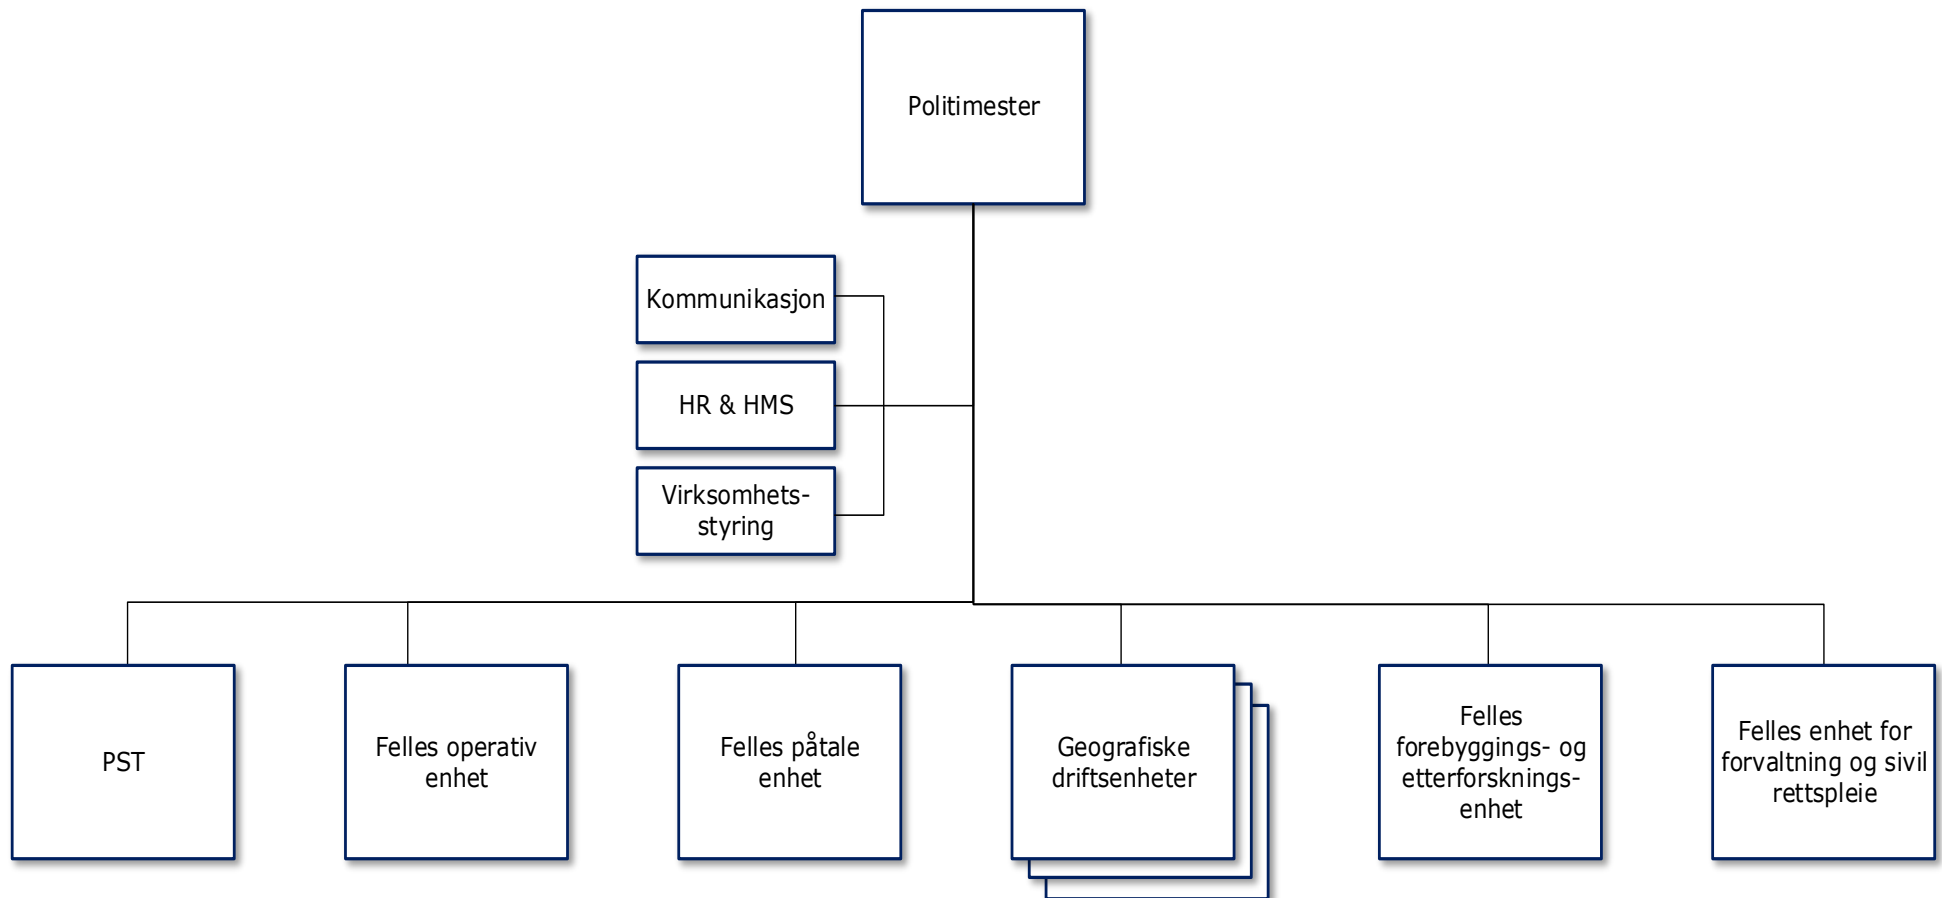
Politimester

Kommunikasjon

HR & HMS

Virksomhetsstyring

PST

Felles operativ enhet

Felles påtale enhet

Geografiske driftsenheter

Felles forebyggings- og etterforskningsenhet

Felles enhet for forvaltning og sivil rettspleie